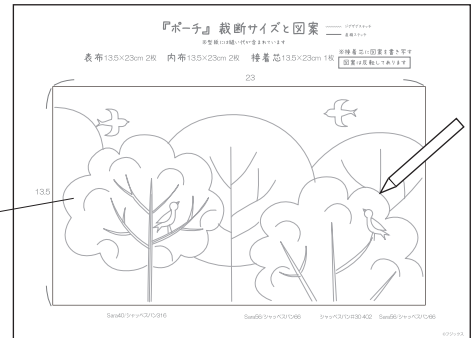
『ポーチ』裁断サイズと図案

ジグザグステッチ
直線ステッチ

※型紙には縫い代が含まれています

表布13.5×23cm 2枚　内布13.5×23cm 2枚　接着芯13.5×23cm 1枚

※接着芯に図案を書き写す
図案は反転してあります

23

13.5

Sara40 シャッペスパン316

Sara56 シャッペスパン66

シャッペスパン30 402

Sara56 シャッペスパン66

©フジックス